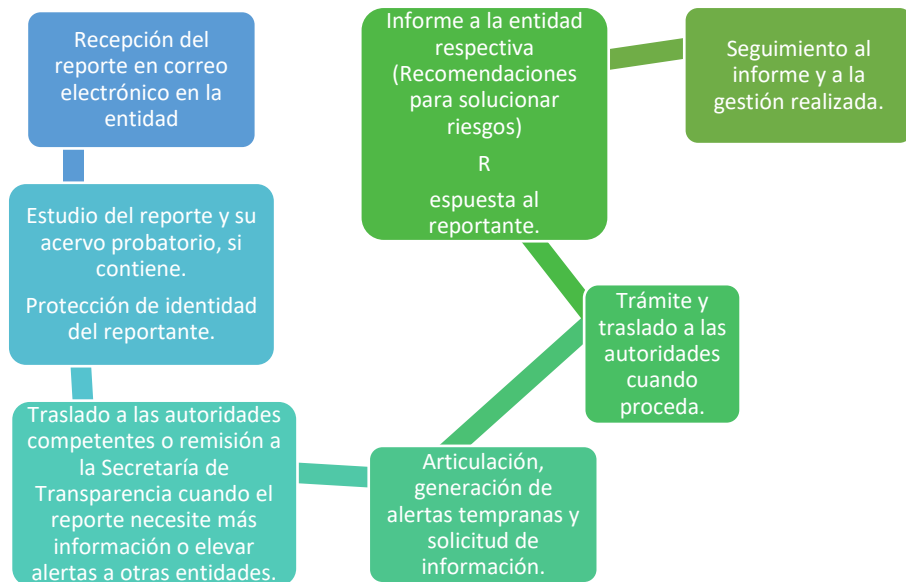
Recepción del reporte en correo electrónico en la entidad

Estudio del reporte y su acervo probatorio, si contiene.

Protección de identidad del reportante.

Traslado a las autoridades competentes o remisión a la Secretaría de Transparencia cuando el reporte necesite más información o elevar alertas a otras entidades.

Articulación, generación de alertas tempranas y solicitud de información.

Trámite y traslado a las autoridades cuando proceda.

Informe a la entidad respectiva (Recomendaciones para solucionar riesgos)

R

espuesta al reportante.

Seguimiento al informe y a la gestión realizada.